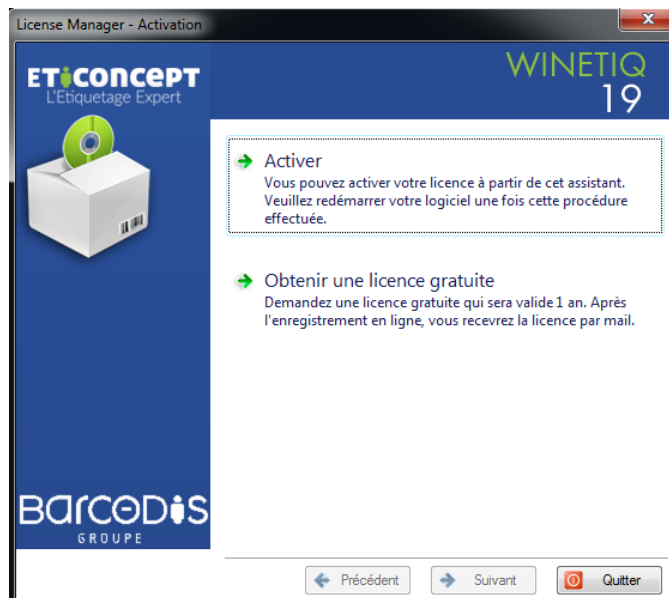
License Manager - Activation

ETICONCEPT
L'Etiquetage Expert

WINETIQ
19

Activer
Vous pouvez activer votre licence à partir de cet assistant. Veuillez redémarrer votre logiciel une fois cette procédure effectuée.

Obtenir une licence gratuite
Demandez une licence gratuite qui sera valide 1 an. Après l'enregistrement en ligne, vous recevrez la licence par mail.

BARCODIS
GROUPE

Précédent
Suivant
Quitter